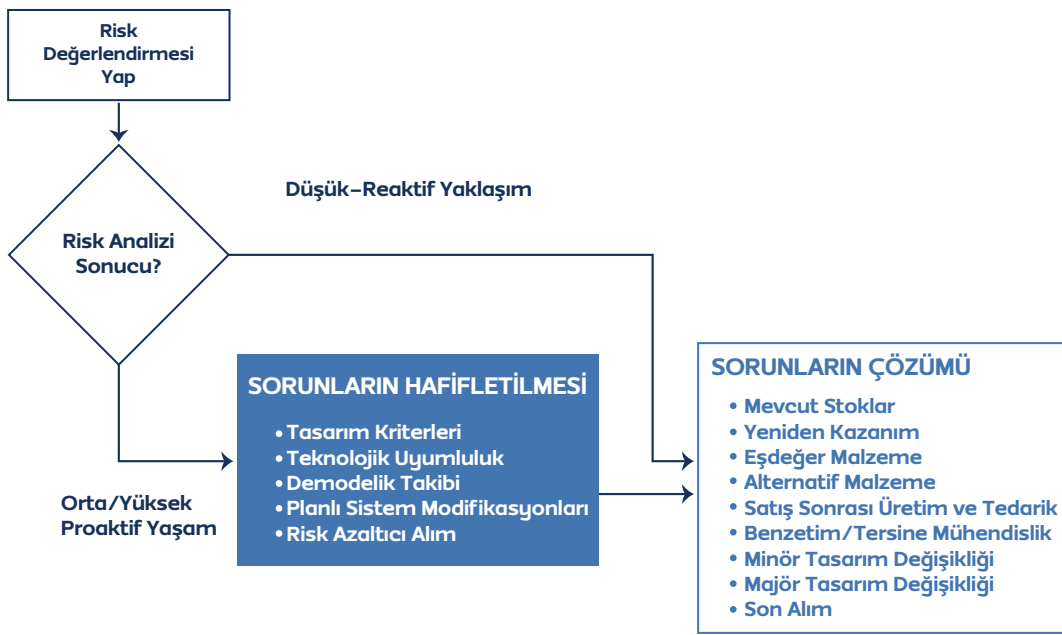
Risk Değerlendirmesi Yap

Risk Analizi Sonucu?

Düşük-Reaktif Yaklaşım

Orta/Yüksek Proaktif Yaşam

SORUNLARIN HAFİFLETİLMESİ

• Tasarım Kriterleri
• Teknolojik Uyumluluk
• Demodelik Takibi
• Planlı Sistem Modifikasyonları
• Risk Azaltıcı Alım

SORUNLARIN ÇÖZÜMÜ

• Mevcut Stoklar
• Yeniden Kazanım
• Eşdeğer Malzeme
• Alternatif Malzeme
• Satış Sonrası Üretim ve Tedarik
• Benzetim/Tersine Mühendislik
• Minör Tasarım Değişikliği
• Majör Tasarım Değişikliği
• Son Alım